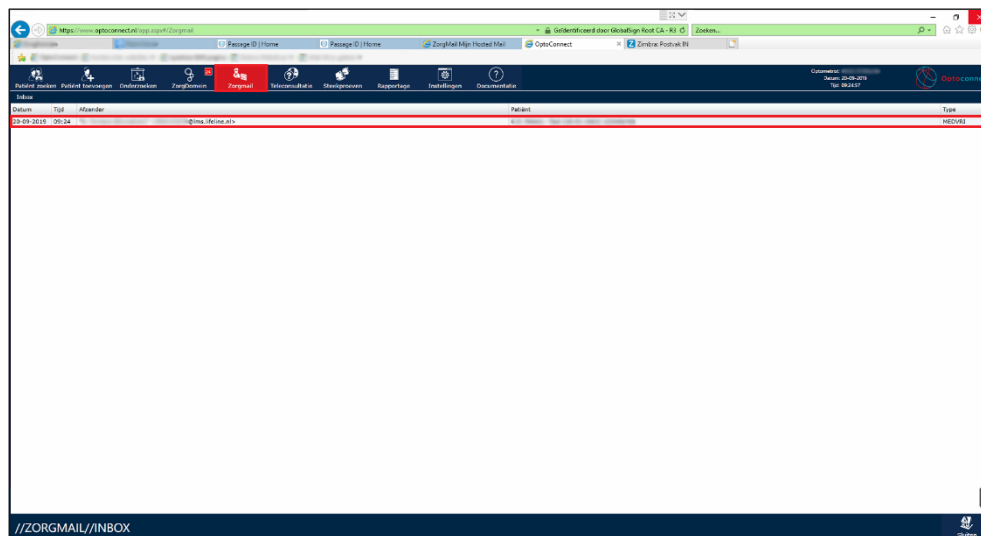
https://www.optoconnect.nl/app.aspx#/Zorgmail
Geïdentificeerd door GlobalSign Root CA - R3
Zoeken...
Passage ID | Home
Passage ID | Home
ZorgMail Mijn Hosted Mail
OptoConnect
Zimbra: Postvak IN
Patiënt zoeken
Patiënt toevoegen
Onderzoeken
ZorgDomein
Zorgmail
Teleconsultatie
Steekproeven
Rapportage
Instellingen
Documentatie
Optometrist: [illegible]
Datum: 20-09-2019
Tijd: 09:24:57
Optoconnect
Inbox
| Datum | Tijd | Afzender | Patiënt | Type |
|---|---|---|---|---|
| 20-09-2019 | 09:24 | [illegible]@lms.lifeline.nl> | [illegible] | MEDVRI |
//ZORGMAIL//INBOX
Sluiten